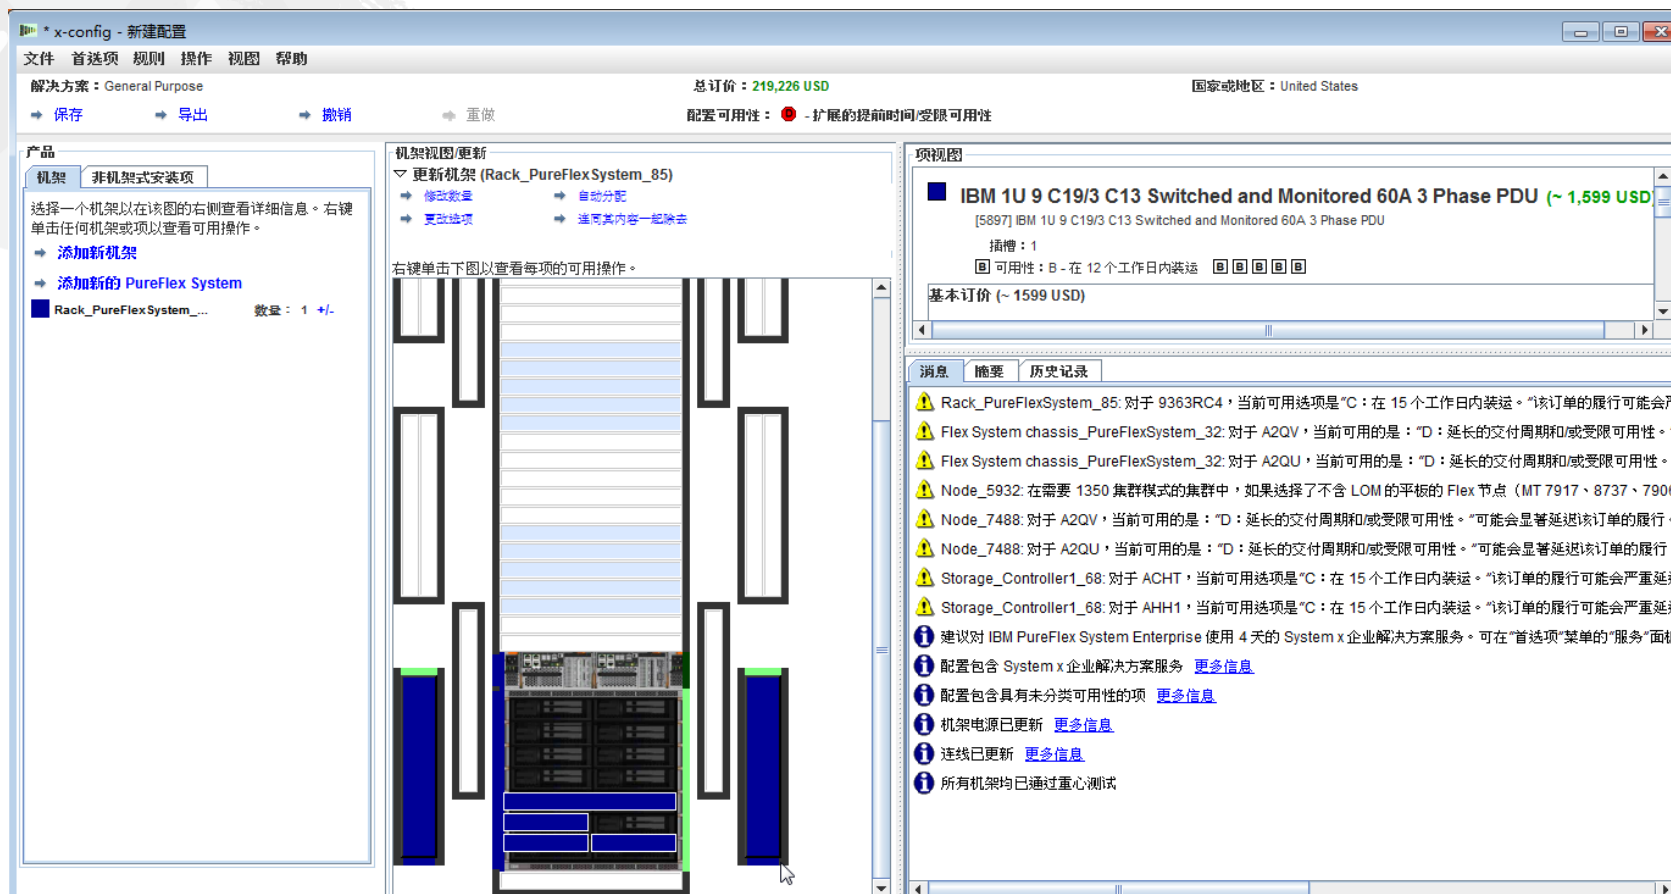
* x-config - 新建配置

文件 首选项 规则 操作 视图 帮助

解决方案：General Purpose
总订价：219,226 USD
国家或地区：United States

保存 导出 撤销 重做

配置可用性： - 扩展的提前时间/受限可用性

产品
机架 非机架式安装项
选择一个机架以在该图的右侧查看详细信息。右键单击任何机架或项以查看可用操作。
添加新机架
添加新的 PureFlex System
Rack_PureFlexSystem_... 数量： 1 +/-

机架视图/更新
更新机架 (Rack_PureFlexSystem_85)
修改数量 自动分配
更改选项 连同其内容一起除去
右键单击下图以查看每项的可用操作。

项视图
IBM 1U 9 C19/3 C13 Switched and Monitored 60A 3 Phase PDU (~ 1,599 USD)
[5897] IBM 1U 9 C19/3 C13 Switched and Monitored 60A 3 Phase PDU
插槽：1
可用性：B - 在 12 个工作日内装运 B B B B B
基本订价 (~ 1599 USD)

消息 摘要 历史记录
Rack_PureFlexSystem_85: 对于 9363RC4，当前可用选项是"C：在 15 个工作日内装运。"该订单的履行可能会
Flex System chassis_PureFlexSystem_32: 对于 A2QV，当前可用的是："D：延长的交付周期和/或受限可用性。
Flex System chassis_PureFlexSystem_32: 对于 A2QU，当前可用的是："D：延长的交付周期和/或受限可用性。
Node_5932: 在需要 1350 集群模式的集群中，如果选择了不含 LOM 的平板的 Flex 节点（MT 7917、8737、790
Node_7488: 对于 A2QV，当前可用的是："D：延长的交付周期和/或受限可用性。"可能会显著延迟该订单的履行
Node_7488: 对于 A2QU，当前可用的是："D：延长的交付周期和/或受限可用性。"可能会显著延迟该订单的履行
Storage_Controller1_68: 对于 ACHT，当前可用选项是"C：在 15 个工作日内装运。"该订单的履行可能会严重延
Storage_Controller1_68: 对于 AHH1，当前可用选项是"C：在 15 个工作日内装运。"该订单的履行可能会严重延
建议对 IBM PureFlex System Enterprise 使用 4 天的 System x 企业解决方案服务。可在"首选项"菜单的"服务"面
配置包含 System x 企业解决方案服务 更多信息
配置包含具有未分类可用性的项 更多信息
机架电源已更新 更多信息
连线已更新 更多信息
所有机架均已通过重心测试